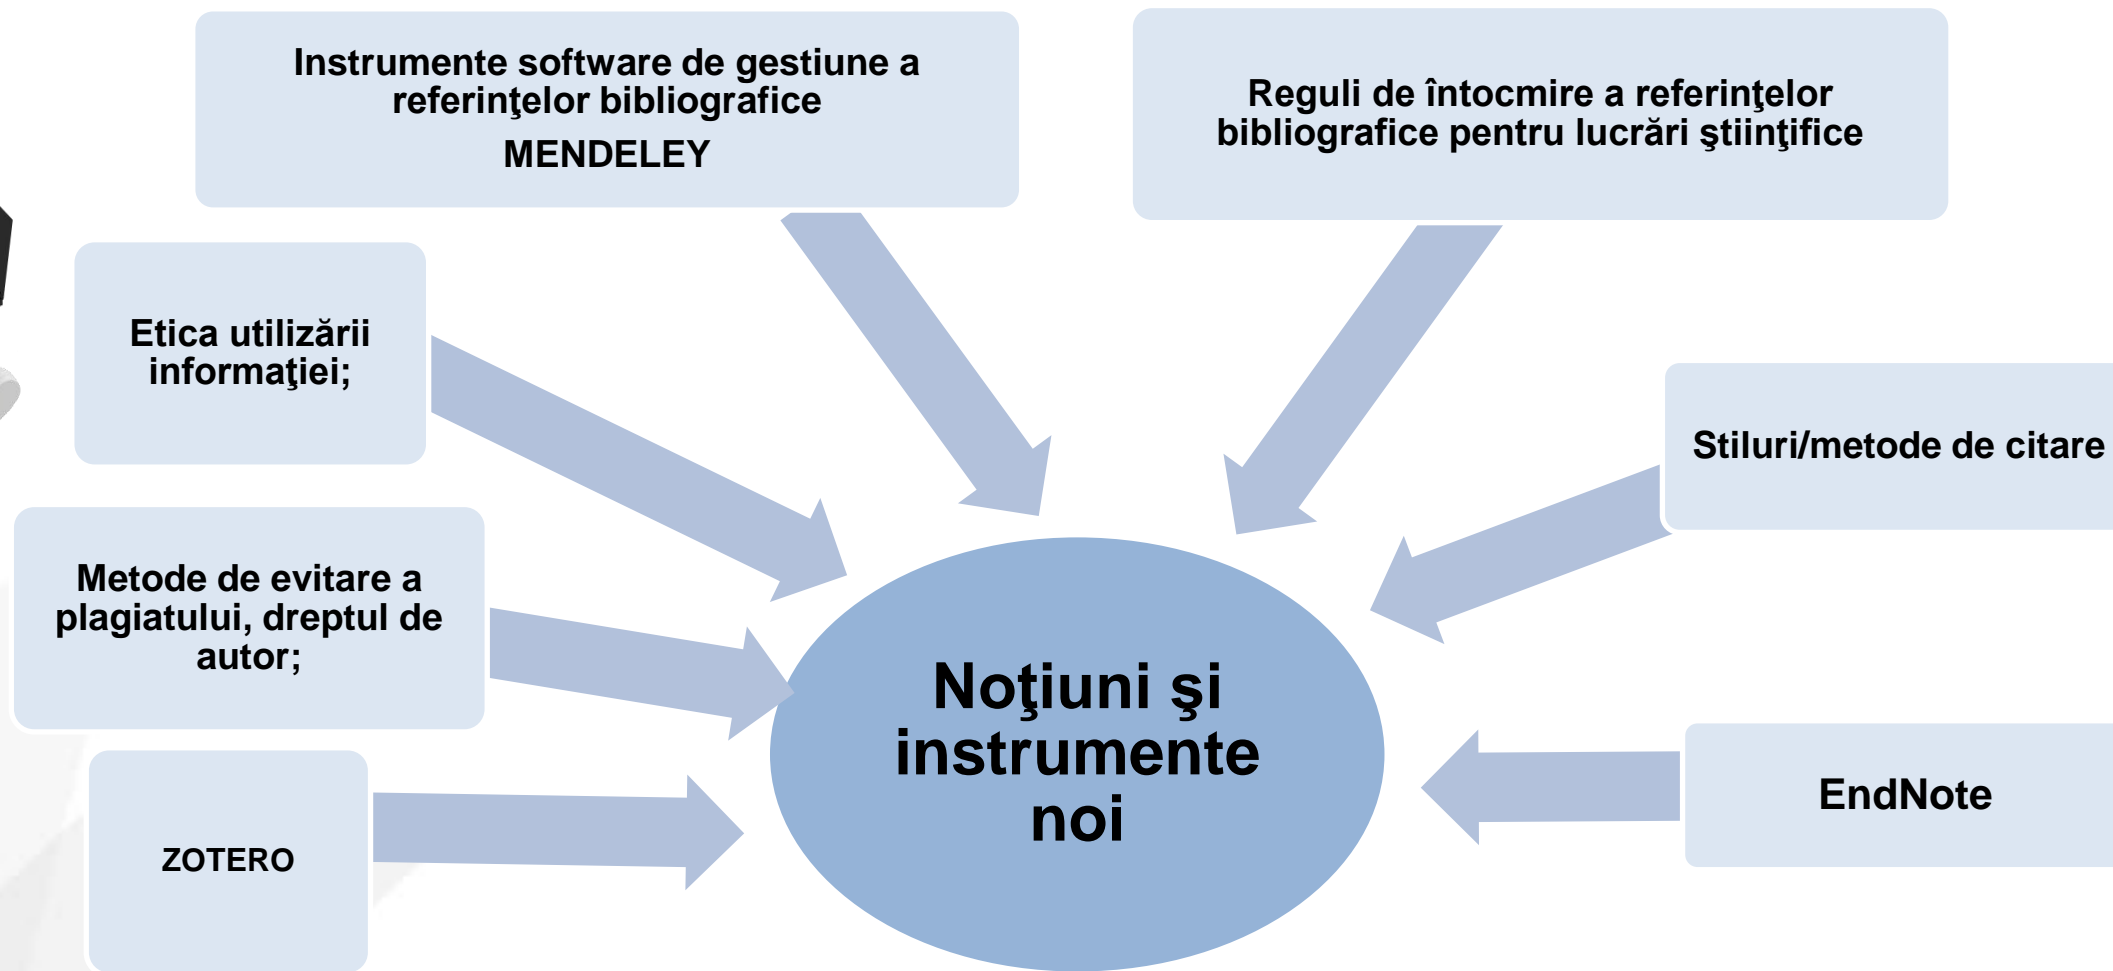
Instrumente software de gestiune a referinţelor bibliografice
MENDELEY

Reguli de întocmire a referinţelor bibliografice pentru lucrări ştiinţifice

Etica utilizării informaţiei;

Stiluri/metode de citare

Metode de evitare a plagiatului, dreptul de autor;

Noţiuni şi instrumente noi

ZOTERO

EndNote